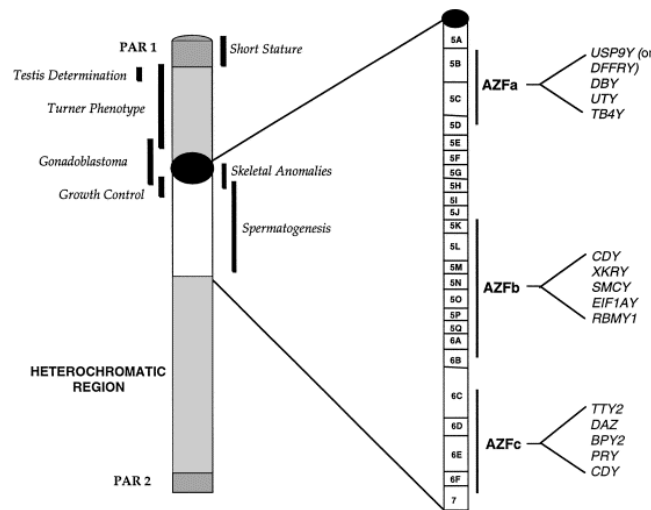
PAR 1

Short Stature

Testis Determination

Turner Phenotype

Gonadoblastoma

Growth Control

Skeletal Anomalies

Spermatogenesis

HETEROCHROMATIC REGION

PAR 2

5A
5B
5C
5D
5E
5F
5G
5H
5I
5J
5K
5L
5M
5N
5O
5P
5Q
6A
6B
6C
6D
6E
6F
7

AZFa

USP9Y (or DFFRY)
DBY
UTY
TB4Y

AZFb

CDY
XKRY
SMCY
EIF1AY
RBMY1

AZFc

TTY2
DAZ
BPY2
PRY
CDY